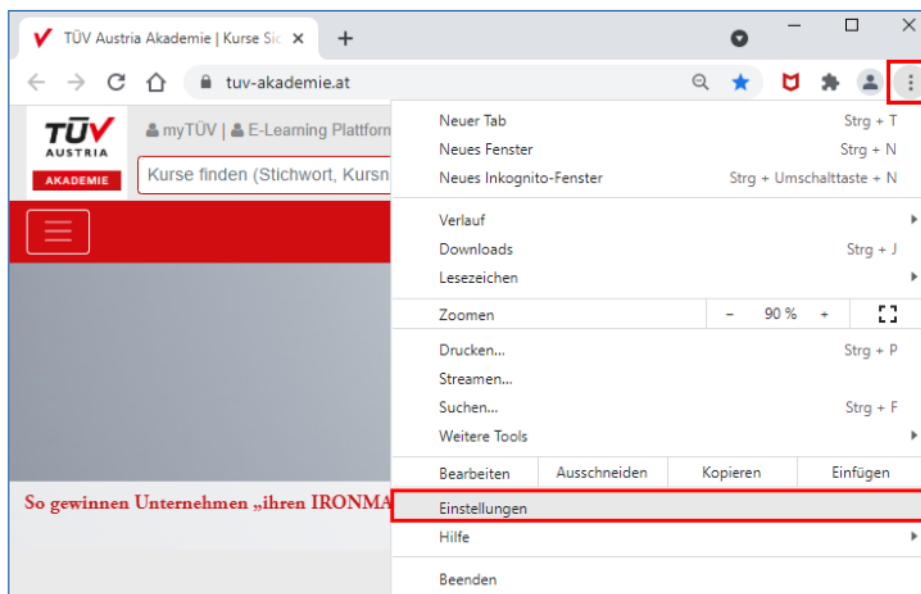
TÜV Austria Akademie | Kurse Sic ×

+

tuv-akademie.at

TÜV AUSTRIA AKADEMIE

myTÜV | E-Learning Plattform

Kurse finden (Stichwort, Kursn

So gewinnen Unternehmen „ihren IRONMA

Neuer Tab Strg + T
Neues Fenster Strg + N
Neues Inkognito-Fenster Strg + Umschalttaste + N

Verlauf
Downloads Strg + J
Lesezeichen

Zoomen – 90 % +

Drucken... Strg + P
Streamen...
Suchen... Strg + F
Weitere Tools

Bearbeiten Ausschneiden Kopieren Einfügen

Einstellungen
Hilfe

Beenden